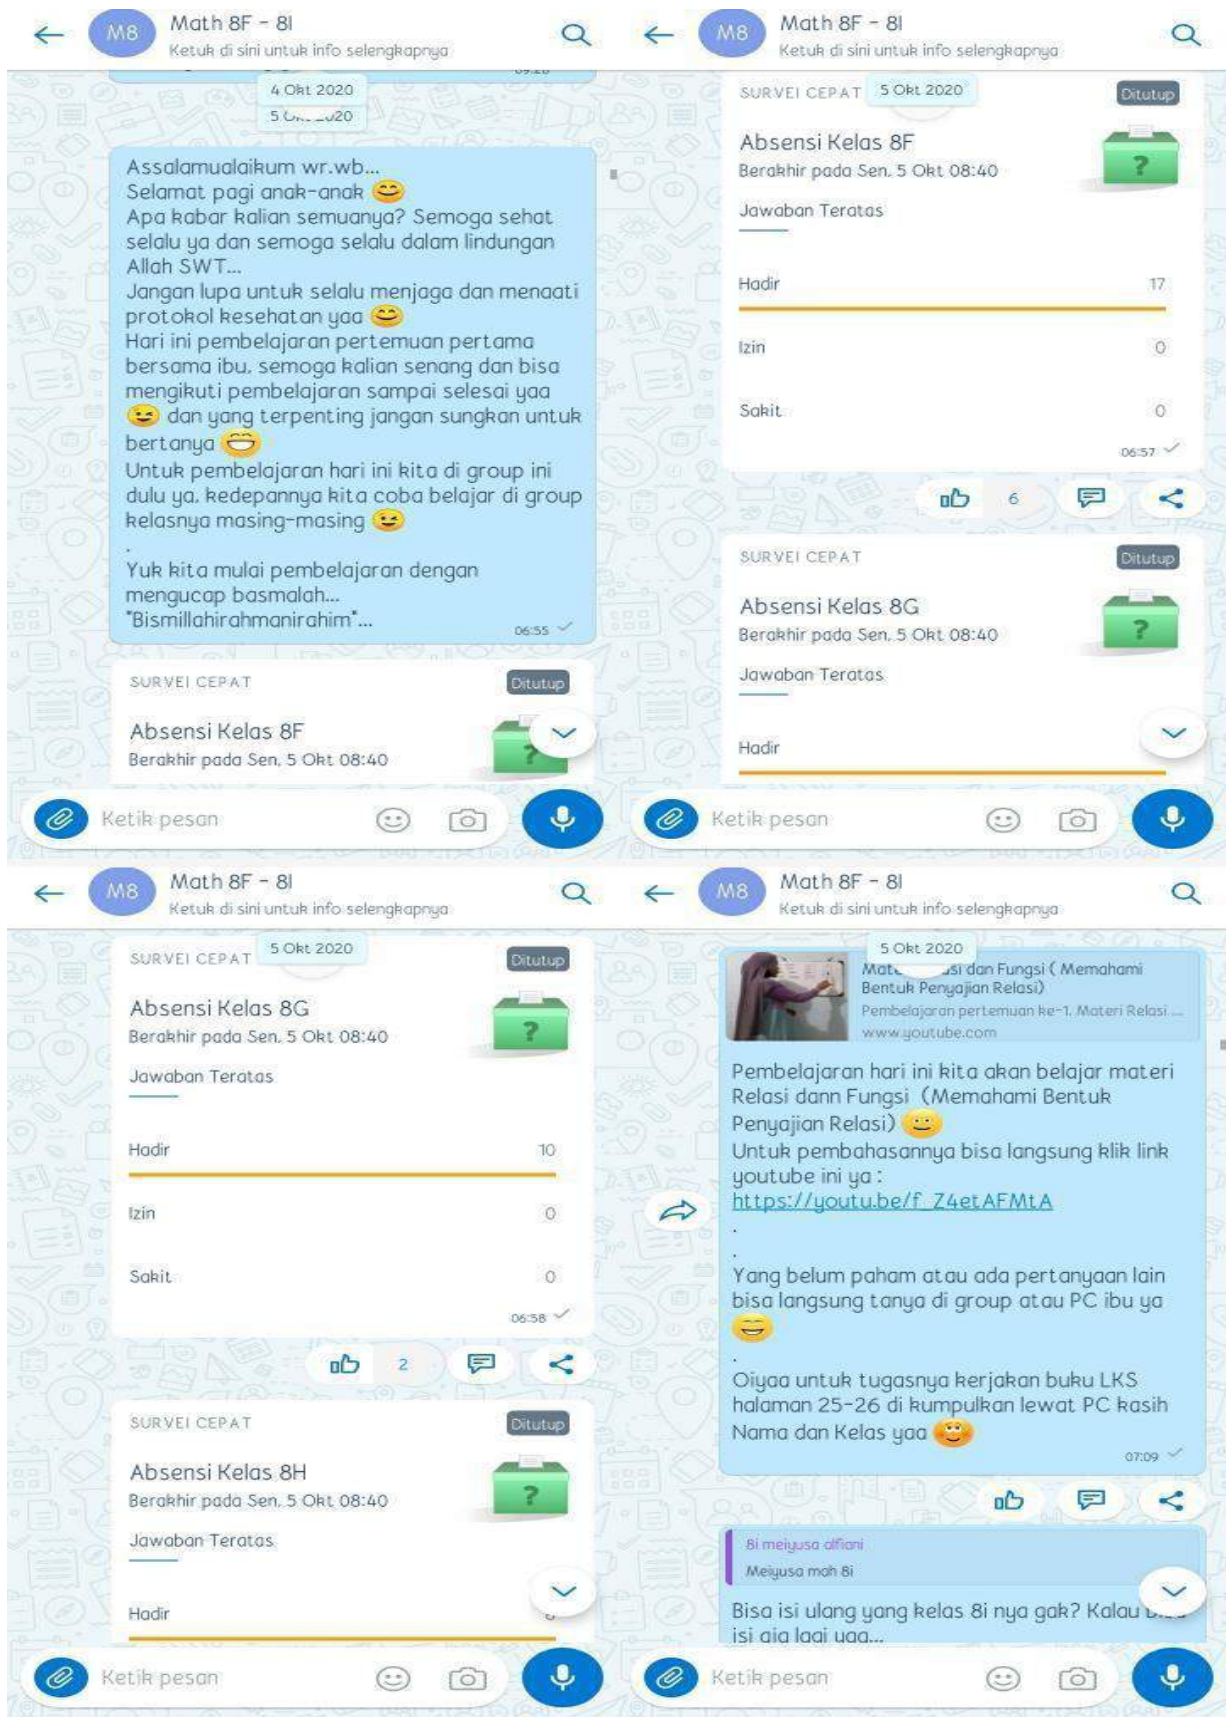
M8 Math 8F - 8I
Ketuk di sini untuk info selengkapnya

4 Okt 2020
5 Okt 2020

Assalamualaikum wr.wb...
Selamat pagi anak-anak 😊
Apa kabar kalian semuanya? Semoga sehat selalu ya dan semoga selalu dalam lindungan Allah SWT...
Jangan lupa untuk selalu menjaga dan menaati protokol kesehatan yaa 😊
Hari ini pembelajaran pertemuan pertama bersama ibu, semoga kalian senang dan bisa mengikuti pembelajaran sampai selesai yaa 😉 dan yang terpenting jangan sungkan untuk bertanya 😁
Untuk pembelajaran hari ini kita di group ini dulu ya, kedepannya kita coba belajar di group kelasnya masing-masing 😉
.
Yuk kita mulai pembelajaran dengan mengucap basmalah...
"Bismillahirahmanirahim"...
06:55

SURVEI CEPAT Ditutup
Absensi Kelas 8F
Berakhir pada Sen, 5 Okt 08:40

Ketik pesan

M8 Math 8F - 8I
Ketuk di sini untuk info selengkapnya

SURVEI CEPAT 5 Okt 2020 Ditutup
Absensi Kelas 8F
Berakhir pada Sen, 5 Okt 08:40
Jawaban Teratas
Hadir 17
Izin 0
Sakit 0
06:57
6

SURVEI CEPAT Ditutup
Absensi Kelas 8G
Berakhir pada Sen, 5 Okt 08:40
Jawaban Teratas
Hadir

Ketik pesan

M8 Math 8F - 8I
Ketuk di sini untuk info selengkapnya

SURVEI CEPAT 5 Okt 2020 Ditutup
Absensi Kelas 8G
Berakhir pada Sen, 5 Okt 08:40
Jawaban Teratas
Hadir 10
Izin 0
Sakit 0
06:58
2

SURVEI CEPAT Ditutup
Absensi Kelas 8H
Berakhir pada Sen, 5 Okt 08:40
Jawaban Teratas
Hadir

Ketik pesan

M8 Math 8F - 8I
Ketuk di sini untuk info selengkapnya

5 Okt 2020
Mat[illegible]si dan Fungsi ( Memahami Bentuk Penyajian Relasi)
Pembelajaran pertemuan ke-1, Materi Relasi ...
www.youtube.com

Pembelajaran hari ini kita akan belajar materi Relasi dann Fungsi (Memahami Bentuk Penyajian Relasi) 😊
Untuk pembahasannya bisa langsung klik link youtube ini ya :
https://youtu.be/f_Z4etAFMtA
.
.
Yang belum paham atau ada pertanyaan lain bisa langsung tanya di group atau PC ibu ya 😁
.
Oiyaa untuk tugasnya kerjakan buku LKS halaman 25-26 di kumpulkan lewat PC kasih Nama dan Kelas yaa 😊
07:09

8i meiyusa alfiani
Meiyusa mah 8i
Bisa isi ulang yang kelas 8i nya gak? Kalau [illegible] isi gia lagi yaa...

Ketik pesan